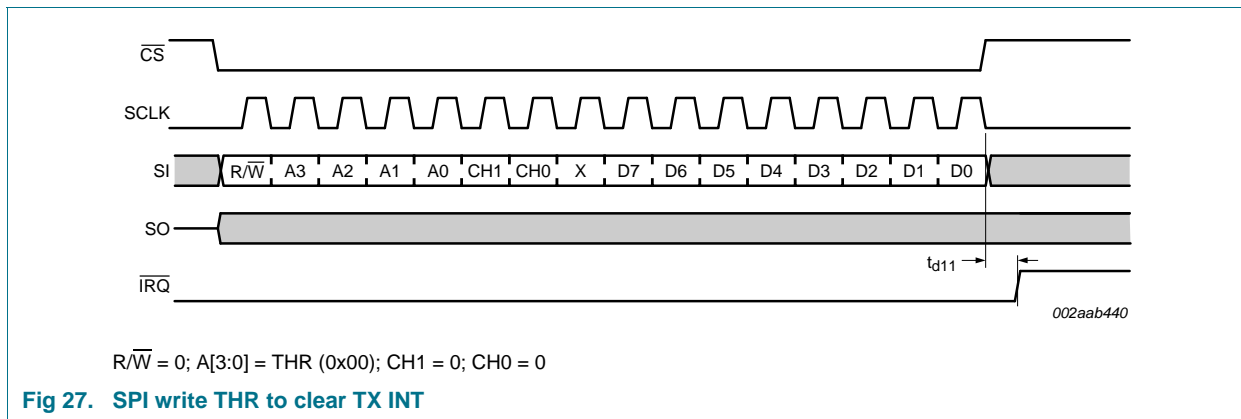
$\overline{CS}$

SCLK

SI

R/$\overline{W}$ A3 A2 A1 A0 CH1 CH0 X D7 D6 D5 D4 D3 D2 D1 D0

SO

$t_{d11}$

$\overline{IRQ}$

002aab440

R/$\overline{W}$ = 0; A[3:0] = THR (0x00); CH1 = 0; CH0 = 0

**Fig 27. SPI write THR to clear TX INT**